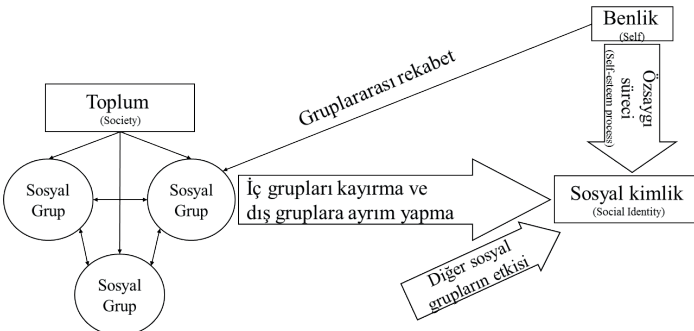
Benlik
(Self)

Gruplararası rekabet

Özsaygı süreci
(Self-esteem process)

Toplum
(Society)

Sosyal Grup

Sosyal Grup

Sosyal Grup

İç grupları kayırma ve dış gruplara ayrım yapma

Sosyal kimlik
(Social Identity)

Diğer sosyal grupların etkisi